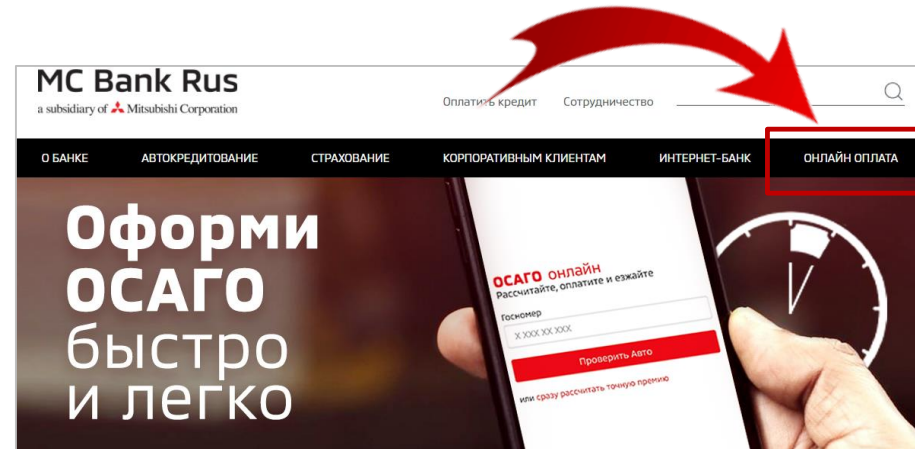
MC Bank Rus
a subsidiary of Mitsubishi Corporation

Оплатить кредит Сотрудничество

О БАНКЕ АВТОКРЕДИТОВАНИЕ СТРАХОВАНИЕ КОРПОРАТИВНЫМ КЛИЕНТАМ ИНТЕРНЕТ-БАНК ОНЛАЙН ОПЛАТА

Оформи ОСАГО быстро и легко

ОСАГО онлайн
Рассчитайте, оплатите и езжайте
Госномер
X XXX XX XXX
Проверить Авто
или сразу рассчитать точную премию